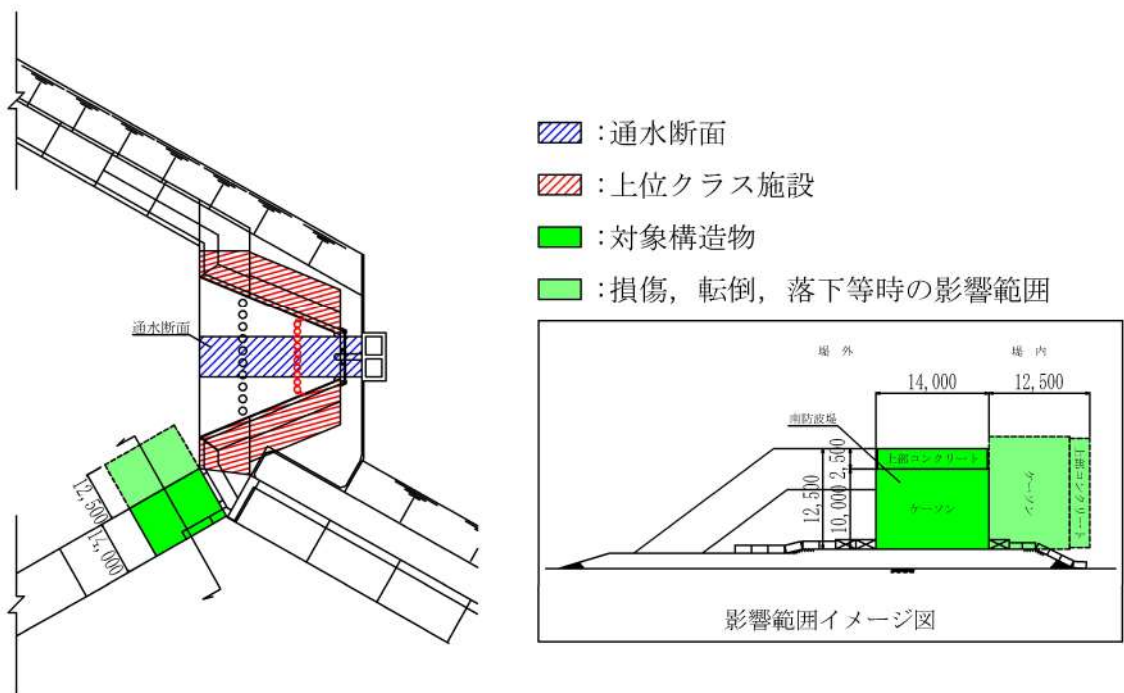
:通水断面

:上位クラス施設

:対象構造物

:損傷，転倒，落下等時の影響範囲

通水断面

12,500

14,000

場外

場内

14,000

12,500

南防波堤

2,500

上部コンクリート

12,500

10,000

ケーソン

ケーソン

上部コンクリート

影響範囲イメージ図